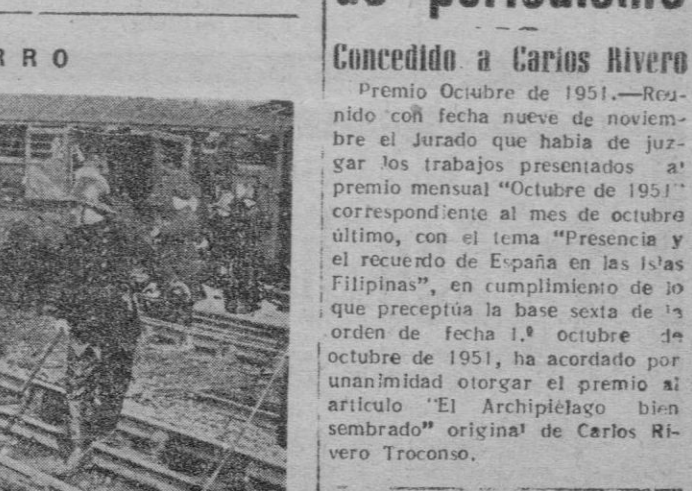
R R O

de periodismo

Concedido a Carlos Rivero

Premio Octubre de 1951.—Reunido con fecha nueve de noviembre el Jurado que habia de juzgar los trabajos presentados al premio mensual "Octubre de 1951" correspondiente al mes de octubre último, con el tema "Presencia y el recuerdo de España en las Islas Filipinas", en cumplimiento de lo que preceptúa la base sexta de la orden de fecha 1.º octubre de octubre de 1951, ha acordado por unanimidad otorgar el premio al articulo "El Archipiélago bien sembrado" original de Carlos Rivero Troconso.